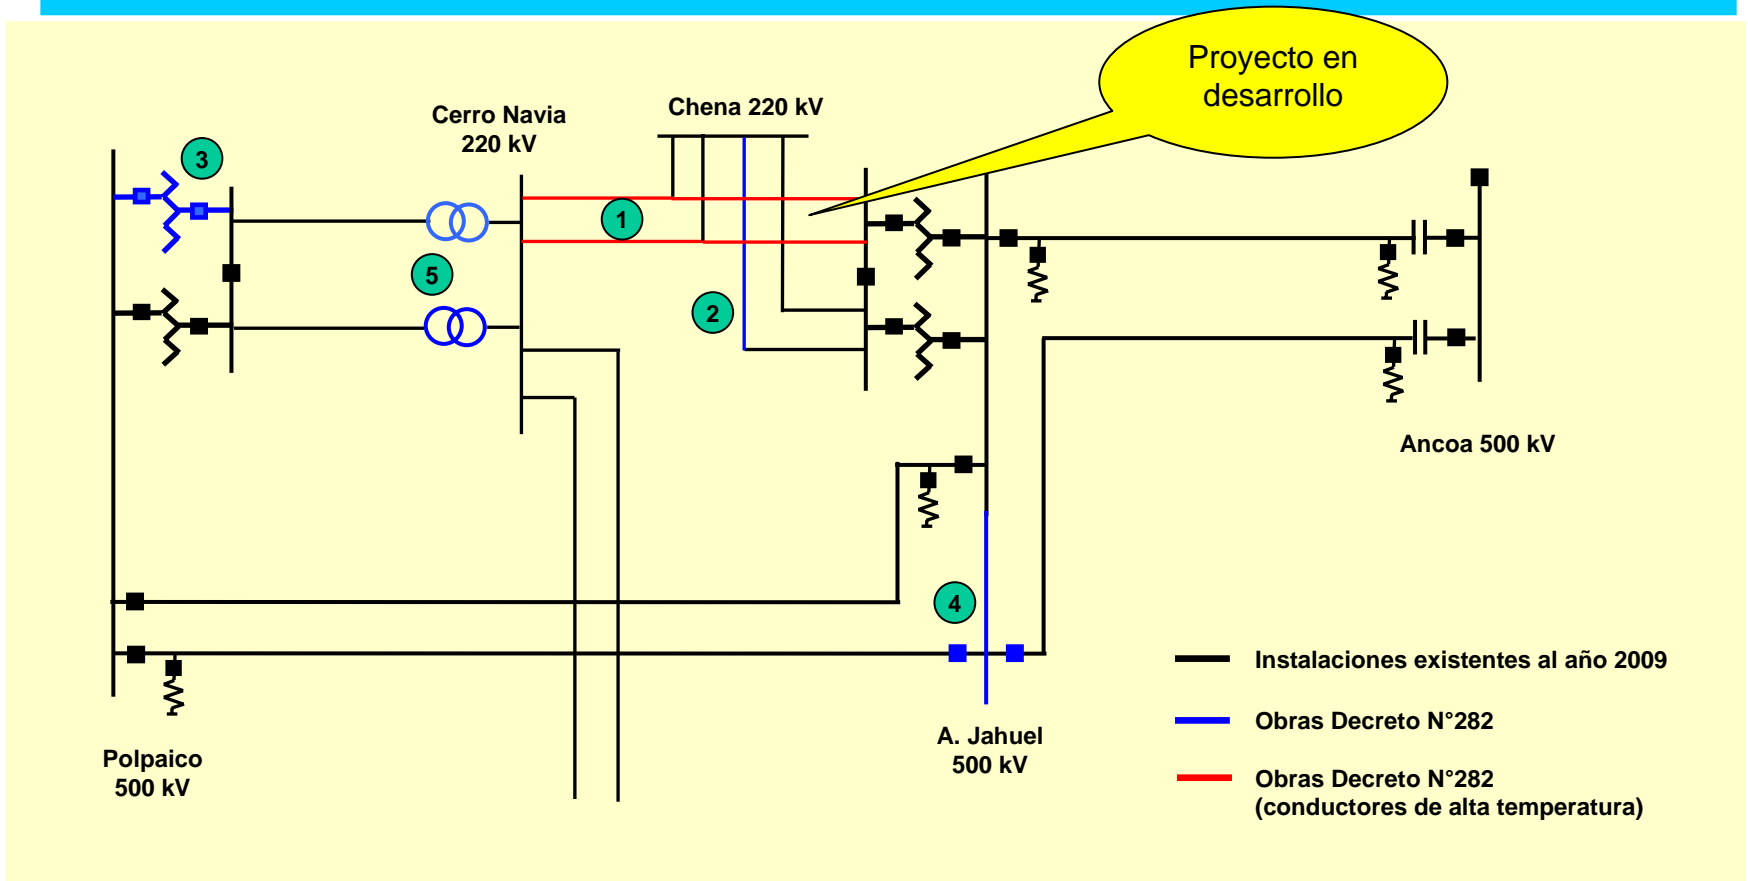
Proyecto en desarrollo

Cerro Navia 220 kV

Chena 220 kV

3

1

5

2

Ancoa 500 kV

4

Polpaico 500 kV

A. Jahuel 500 kV

Instalaciones existentes al año 2009

Obras Decreto N°282

Obras Decreto N°282 (conductores de alta temperatura)